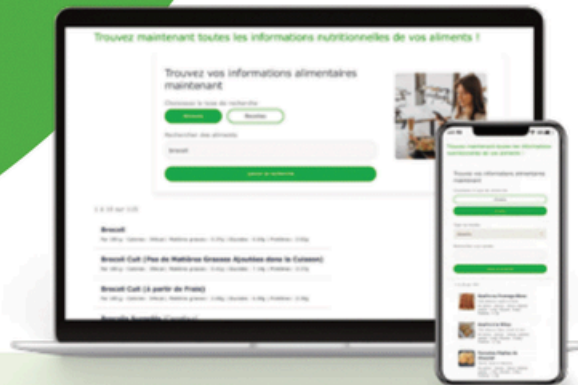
Trouvez maintenant toutes les informations nutritionnelles de vos aliments !

Trouvez vos informations alimentaires maintenant

Choisissez le type de recherche

Aliments

Recettes

Rechercher des aliments

brocoli

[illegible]

1 à 10 sur 115

Brocoli

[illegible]

Brocoli Cuit (Pas de Matières Grasses Ajoutées dans la Cuisson)

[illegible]

Brocoli Cuit (à partir de Frais)

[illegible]

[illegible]

Trouvez maintenant toutes les informations nutritionnelles de vos aliments !

Trouvez vos informations alimentaires maintenant

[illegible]